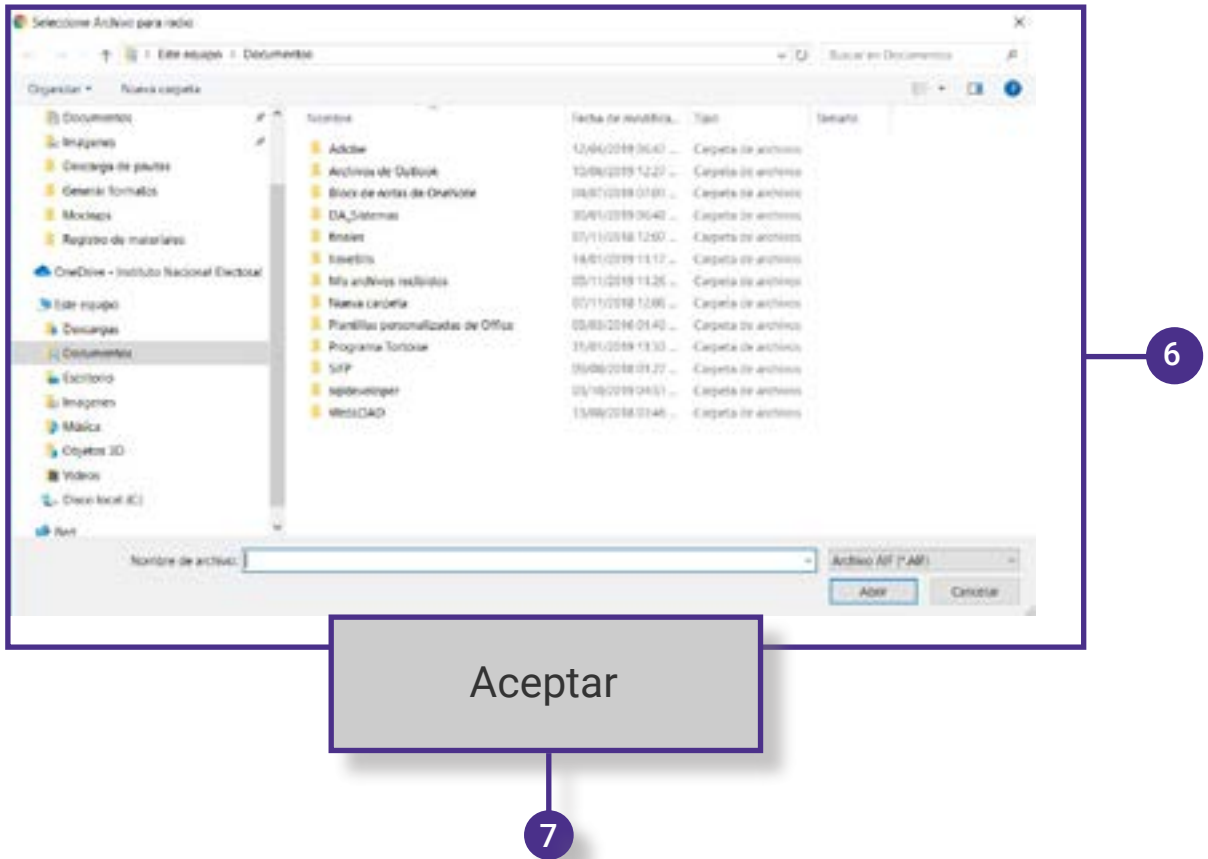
Seleccione Archivo para radio

Este equipo > Documentos

Buscar en Documentos

Organizar ▾ Nueva carpeta

Documentos
Imágenes
Descarga de pautas
Generar formatos
Mockups
Registro de materiales
OneDrive - Instituto Nacional Electoral
Este equipo
Descargas
Documentos
Escritorio
Imágenes
Música
Objetos 3D
Videos
Disco local (C:)
Red

| Nombre | Fecha de modifica... | Tipo | Tamaño |
|---|---|---|---|
| Adobe | 12/06/2019 06:43 ... | Carpeta de archivos | |
| Archivos de Outlook | 10/06/2019 12:27 ... | Carpeta de archivos | |
| Bloc de notas de OneNote | 04/07/2018 07:00 ... | Carpeta de archivos | |
| DA_Sistemas | 30/01/2019 06:40 ... | Carpeta de archivos | |
| Enoles | 07/11/2018 12:00 ... | Carpeta de archivos | |
| Inwebits | 14/01/2019 11:17 ... | Carpeta de archivos | |
| Mis archivos recibidos | 05/11/2018 11:26 ... | Carpeta de archivos | |
| Nueva carpeta | 07/11/2018 12:00 ... | Carpeta de archivos | |
| Plantillas personalizadas de Office | 05/03/2018 01:40 ... | Carpeta de archivos | |
| Programa Tortoise | 31/01/2019 13:33 ... | Carpeta de archivos | |
| SIFP | 05/06/2018 01:27 ... | Carpeta de archivos | |
| sqldeveloper | 01/10/2019 04:51 ... | Carpeta de archivos | |
| WebDAD | 13/08/2018 03:46 ... | Carpeta de archivos | |

Nombre de archivo:
Archivo AIF (*.AIF)
Abrir
Cancelar

6

Aceptar

7